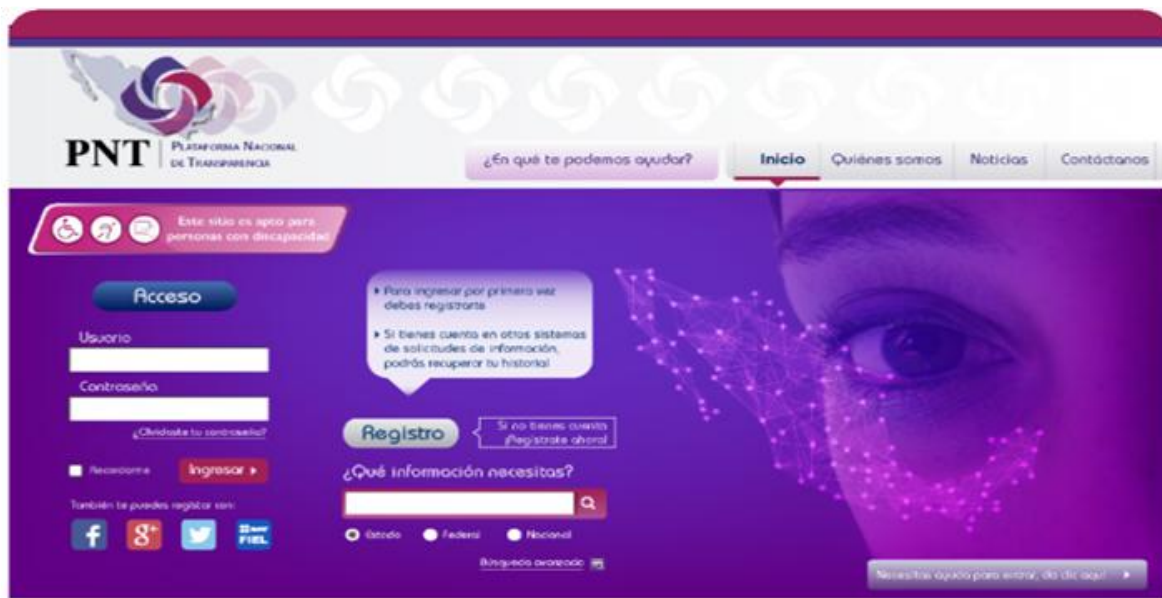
PNT Plataforma Nacional de Transparencia

¿En qué te podemos ayudar?

Inicio | Quiénes somos | Noticias | Contáctanos

Este sitio es apto para personas con discapacidad

Acceso

Usuario

Contraseña

¿Olvidaste tu contraseña?

Recordarme

Ingresar ▸

También te puedes registrar con:

FIEL

Para ingresar por primera vez debes registrarte

Si tienes cuenta en otros sistemas de solicitudes de información, podrás recuperar tu historial

Registro

Si no tienes cuenta ¡Regístrate ahora!

¿Qué información necesitas?

Estado Federal Nacional

Búsqueda avanzada

Necesitas ayuda para entrar, da clic aquí ▸